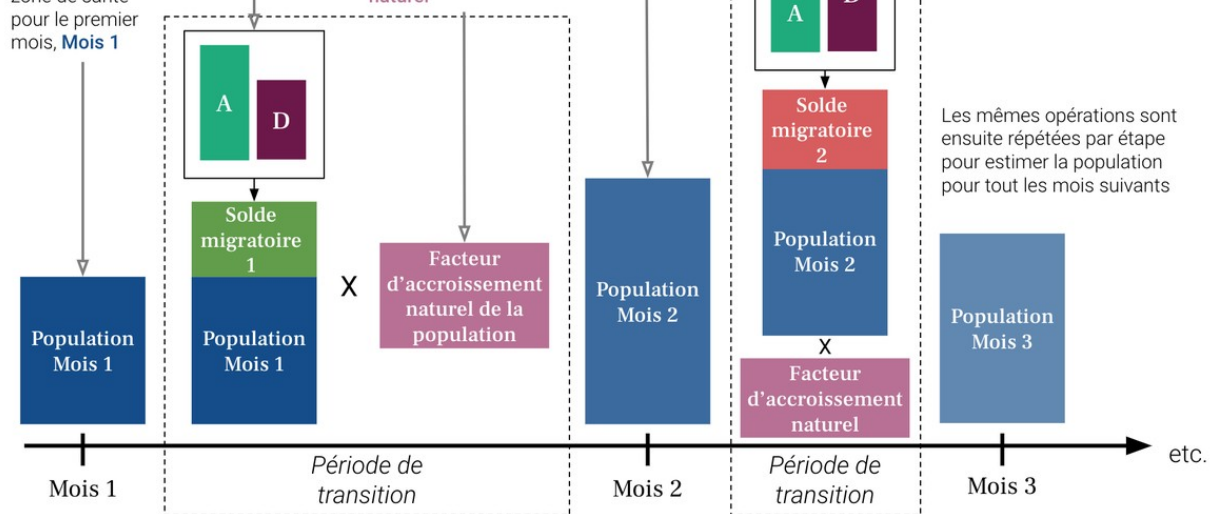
Zone de santé pour le premier mois, **Mois 1**

naturel

A

D

Solde migratoire 1

X

Facteur d'accroissement naturel de la population

Population Mois 1

Population Mois 1

Population Mois 2

A

D

Solde migratoire 2

Population Mois 2

X

Facteur d'accroissement naturel

Les mêmes opérations sont ensuite répétées par étape pour estimer la population pour tout les mois suivants

Population Mois 3

etc.

Mois 1

*Période de transition*

Mois 2

*Période de transition*

Mois 3